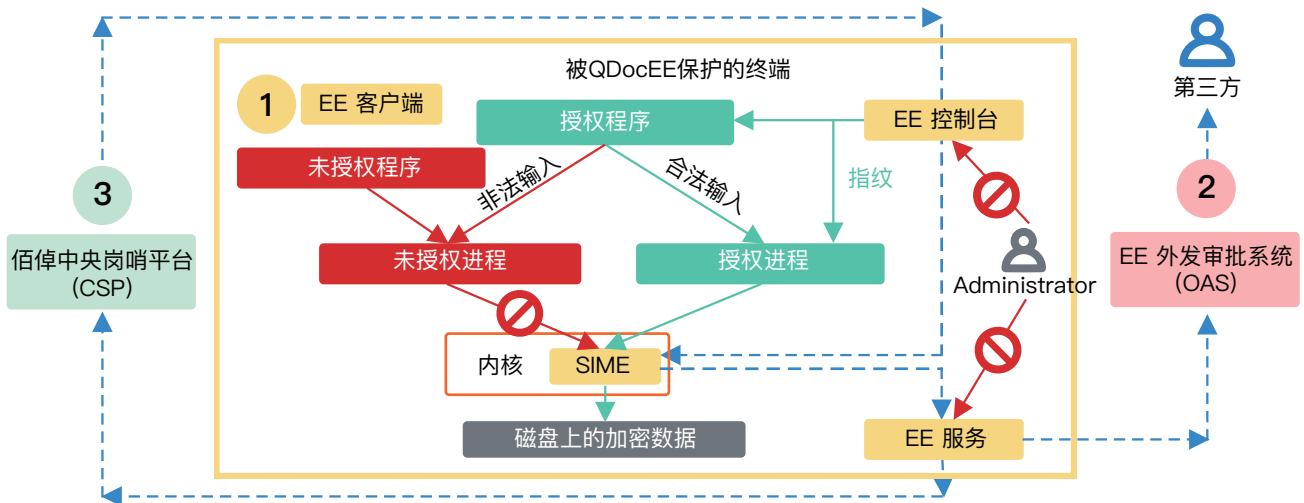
被QDocEE保护的终端

1

EE 客户端

授权程序

EE 控制台

未授权程序

非法输入

合法输入

指纹

未授权进程

授权进程

内核

SIME

磁盘上的加密数据

EE 服务

Administrator

3

佰倬中央岗哨平台 (CSP)

第三方

2

EE 外发审批系统 (OAS)